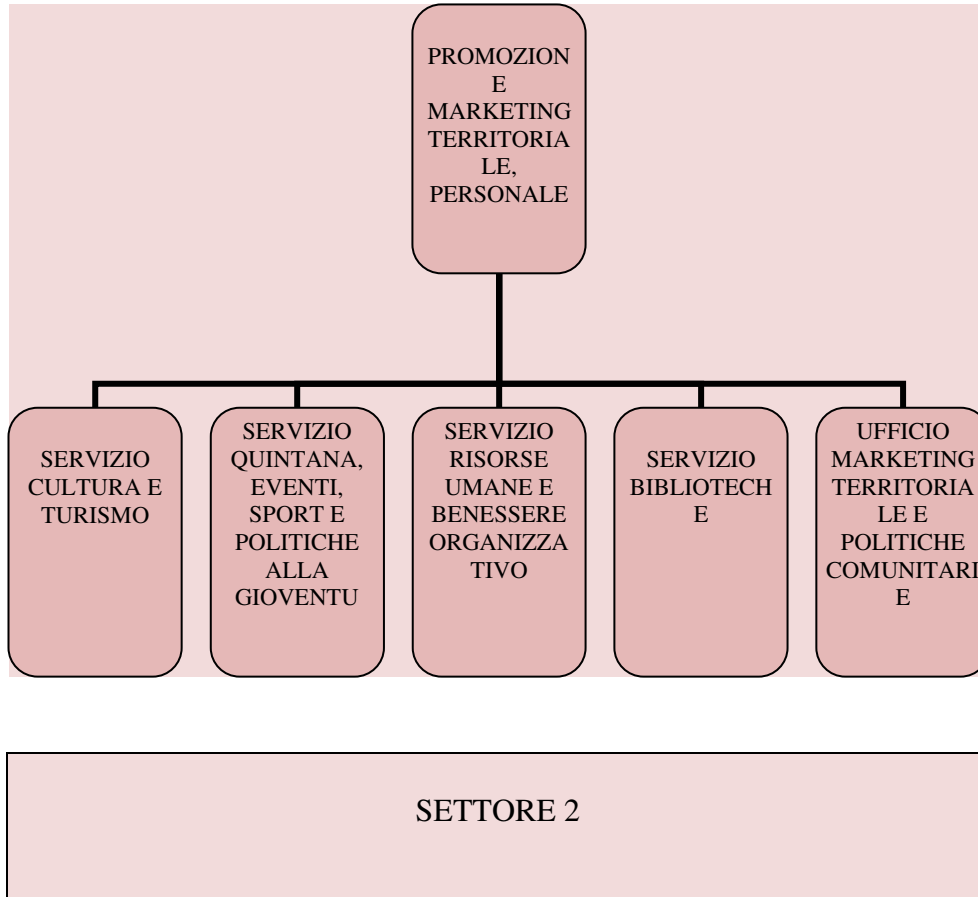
PROMOZIONE MARKETING TERRITORIALE, PERSONALE

SERVIZIO CULTURA E TURISMO

SERVIZIO QUINTANA, EVENTI, SPORT E POLITICHE ALLA GIOVENTU

SERVIZIO RISORSE UMANE E BENESSERE ORGANIZZATIVO

SERVIZIO BIBLIOTECHE

UFFICIO MARKETING TERRITORIALE E POLITICHE COMUNITARIE

SETTORE 2